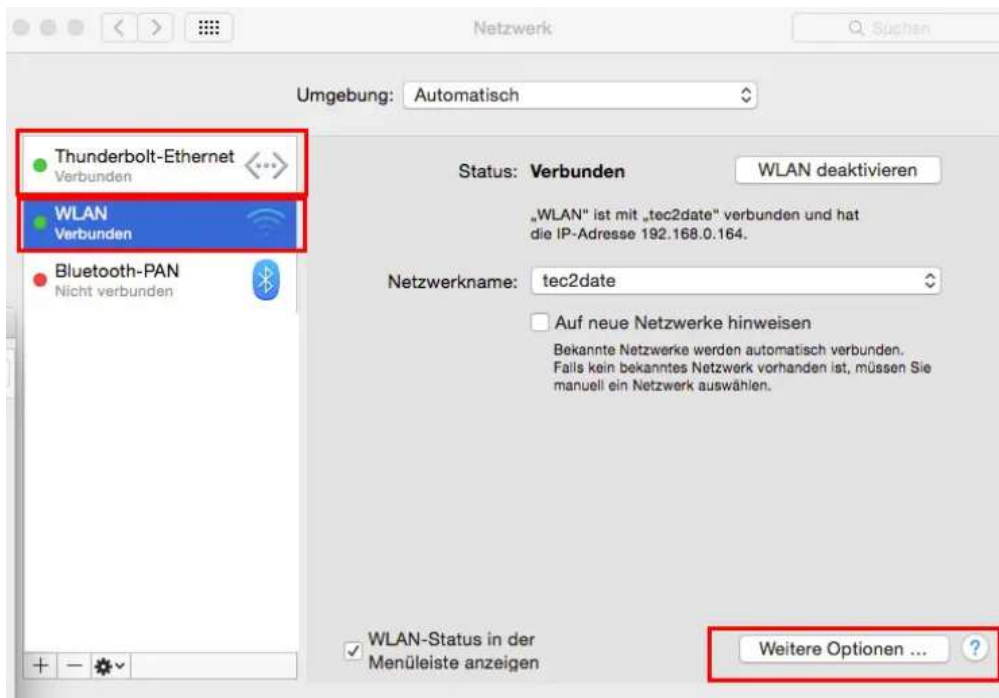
Netzwerk

Suchen

Umgebung: Automatisch

Thunderbolt-Ethernet
Verbunden

WLAN
Verbunden

Bluetooth-PAN
Nicht verbunden

Status: Verbunden

WLAN deaktivieren

„WLAN" ist mit „tec2date" verbunden und hat die IP-Adresse 192.168.0.164.

Netzwerkname: tec2date

Auf neue Netzwerke hinweisen

Bekannte Netzwerke werden automatisch verbunden. Falls kein bekanntes Netzwerk vorhanden ist, müssen Sie manuell ein Netzwerk auswählen.

WLAN-Status in der Menüleiste anzeigen

Weitere Optionen ...

?

+ −